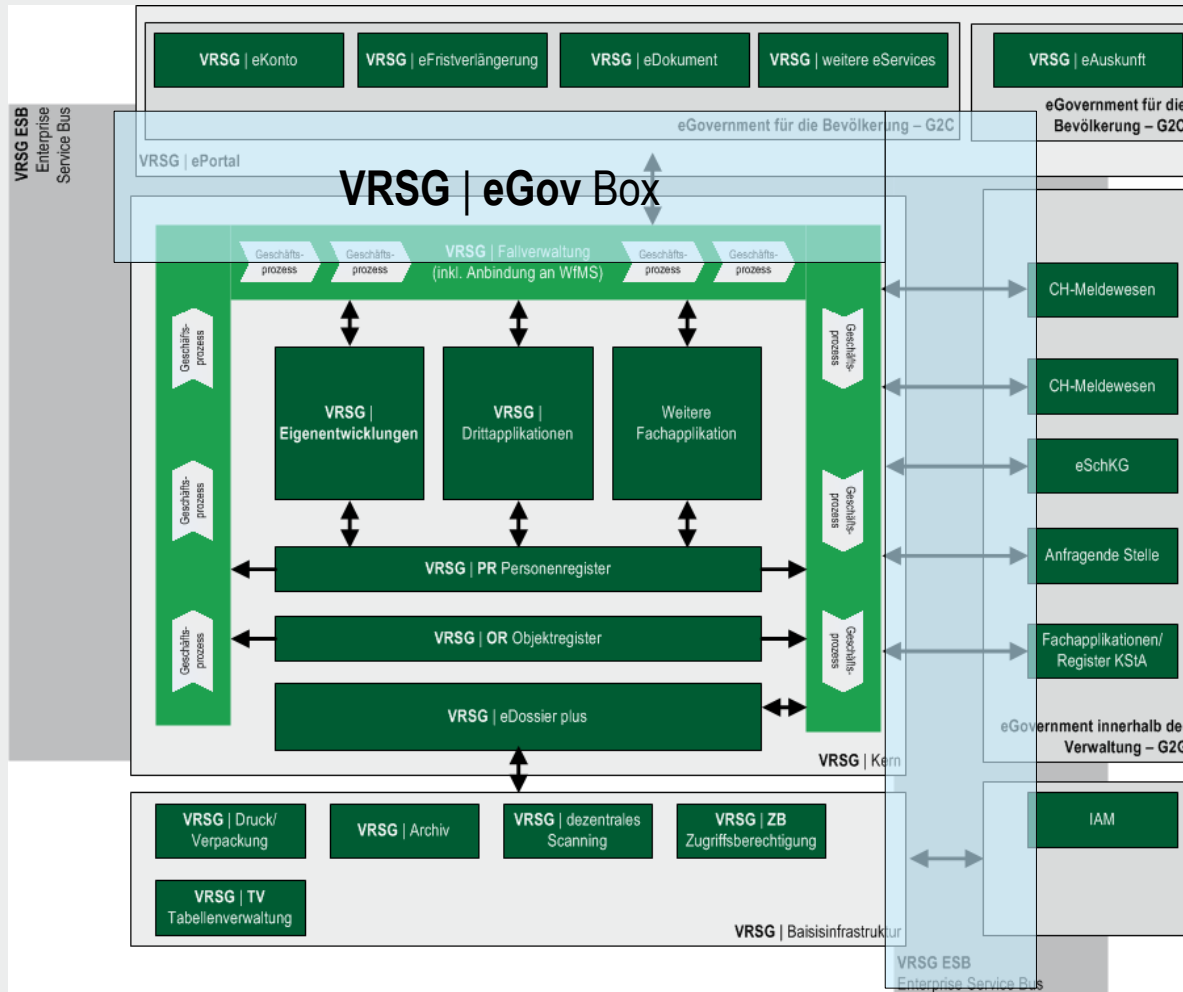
VRSG | eKonto

VRSG | eFristverlängerung

VRSG | eDokument

VRSG | weitere eServices

eGovernment für die Bevölkerung – G2C

VRSG | eAuskunft

eGovernment für die Bevölkerung – G2C

VRSG ESB Enterprise Service Bus

VRSG | ePortal

VRSG | eGov Box

Geschäftsprozess

Geschäftsprozess

VRSG | Fallverwaltung (inkl. Anbindung an WfMS)

Geschäftsprozess

Geschäftsprozess

Geschäftsprozess

Geschäftsprozess

Geschäftsprozess

Geschäftsprozess

Geschäftsprozess

Geschäftsprozess

VRSG | Eigenentwicklungen

VRSG | Drittapplikationen

Weitere Fachapplikation

VRSG | PR Personenregister

VRSG | OR Objektregister

VRSG | eDossier plus

VRSG | Kern

CH-Meldewesen

CH-Meldewesen

eSchKG

Anfragende Stelle

Fachapplikationen/ Register KStA

eGovernment innerhalb der Verwaltung – G2G

VRSG | Druck/ Verpackung

VRSG | Archiv

VRSG | dezentrales Scanning

VRSG | ZB Zugriffsberechtigung

VRSG | TV Tabellenverwaltung

VRSG | Baisisinfrastruktur

IAM

VRSG ESB Enterprise Service Bus